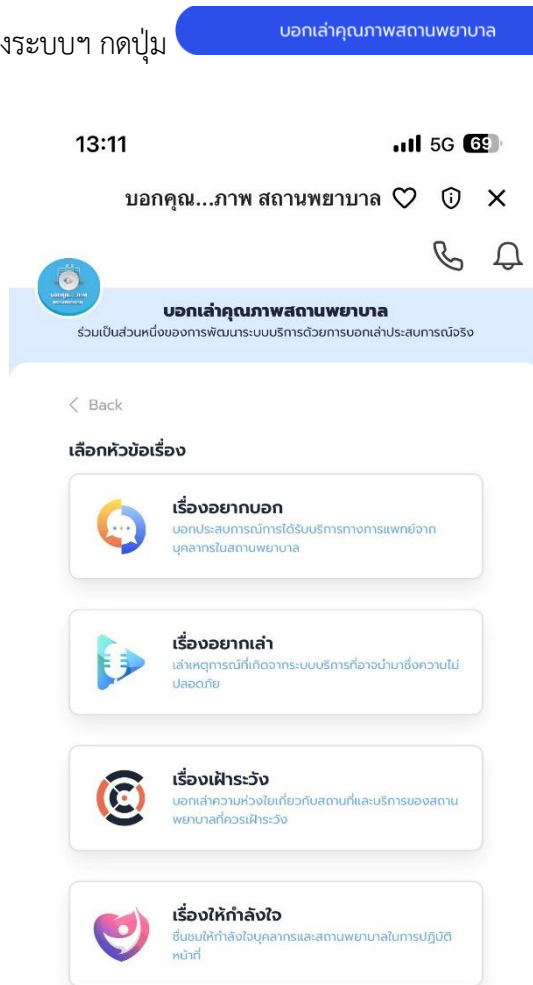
งระบบฯ กดปุ่ม บอกเล่าคุณภาพสถานพยาบาล

13:11

5G 69

บอกคุณ...ภาพ สถานพยาบาล

บอกเล่าคุณภาพสถานพยาบาล
ร่วมเป็นส่วนหนึ่งของการพัฒนาระบบบริการด้วยการบอกเล่าประสบการณ์จริง

< Back

เลือกหัวข้อเรื่อง

เรื่องอยากบอก
บอกประสบการณ์การได้รับบริการทางการแพทย์จากบุคลากรในสถานพยาบาล

เรื่องอยากเล่า
เล่าเหตุการณ์ที่เกิดจากระบบบริการที่อาจนำมาซึ่งความไม่ปลอดภัย

เรื่องเฝ้าระวัง
บอกเล่าความห่วงใยเกี่ยวกับสถานที่และบริการของสถานพยาบาลที่ควรเฝ้าระวัง

เรื่องให้กำลังใจ
ชื่นชมให้กำลังใจบุคลากรและสถานพยาบาลในการปฏิบัติหน้าที่